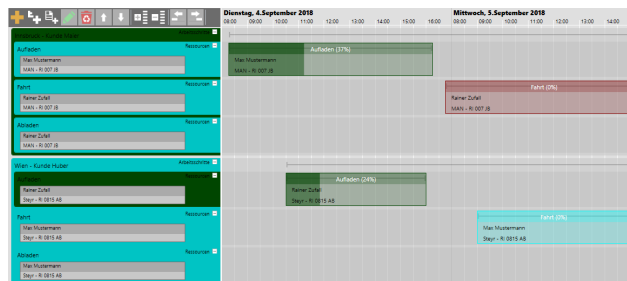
Innsbruck - Kunde Maier Arbeitsschritte
Aufladen Ressourcen
Max Mustermann
MAN - RI 007 JB
Fahrt Ressourcen
Rainer Zufall
MAN - RI 007 JB
Abladen Ressourcen
Rainer Zufall
MAN - RI 007 JB
Wien - Kunde Huber Arbeitsschritte
Aufladen Ressourcen
Rainer Zufall
Steyr - RI 0815 AB
Fahrt Ressourcen
Max Mustermann
Steyr - RI 0815 AB
Abladen Ressourcen
Max Mustermann
Steyr - RI 0815 AB

Dienstag, 4.September 2018
08:00 09:00 10:00 11:00 12:00 13:00 14:00 15:00 16:00
Mittwoch, 5.September 2018
08:00 09:00 10:00 11:00 12:00 13:00 14:00

Aufladen (37%)
Max Mustermann
MAN - RI 007 JB
Fahrt (0%)
Rainer Zufall
MAN - RI 007 JB
Aufladen (24%)
Rainer Zufall
Steyr - RI 0815 AB
Fahrt (0%)
Max Mustermann
Steyr - RI 0815 AB